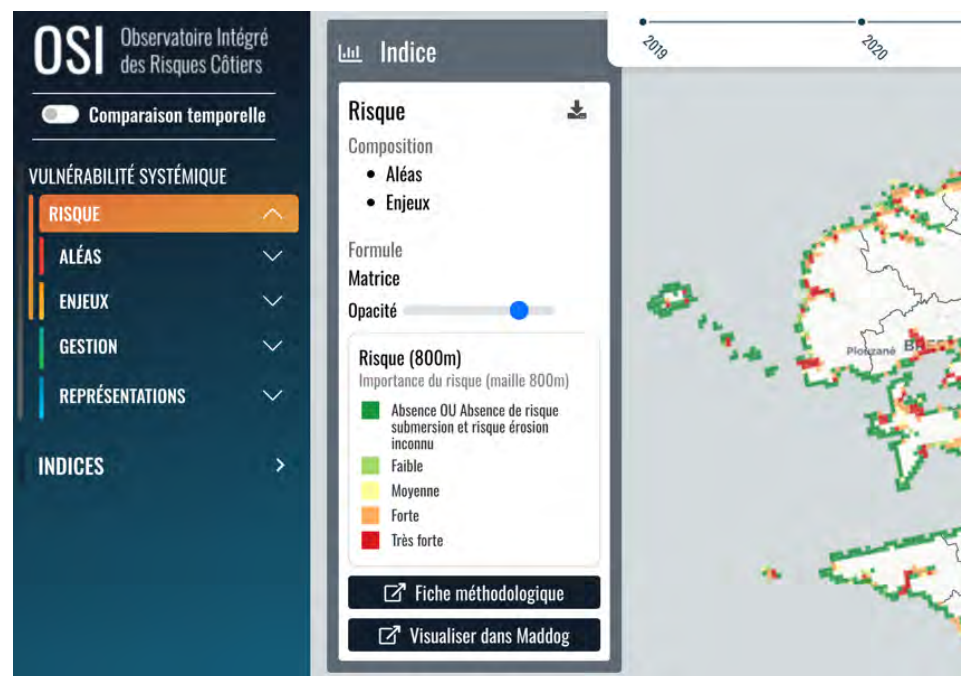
OSI Observatoire Intégré des Risques Côtiers

Comparaison temporelle

VULNÉRABILITÉ SYSTÉMIQUE

RISQUE

ALÉAS

ENJEUX

GESTION

REPRÉSENTATIONS

INDICES

Indice

Risque

Composition

- Aléas
- Enjeux

Formule

Matrice

Opacité

Risque (800m)

Importance du risque (maille 800m)

Absence OU Absence de risque submersion et risque érosion inconnu

Faible

Moyenne

Forte

Très forte

Fiche méthodologique

Visualiser dans Maddog

2019

2020

Plouzané

BRE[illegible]